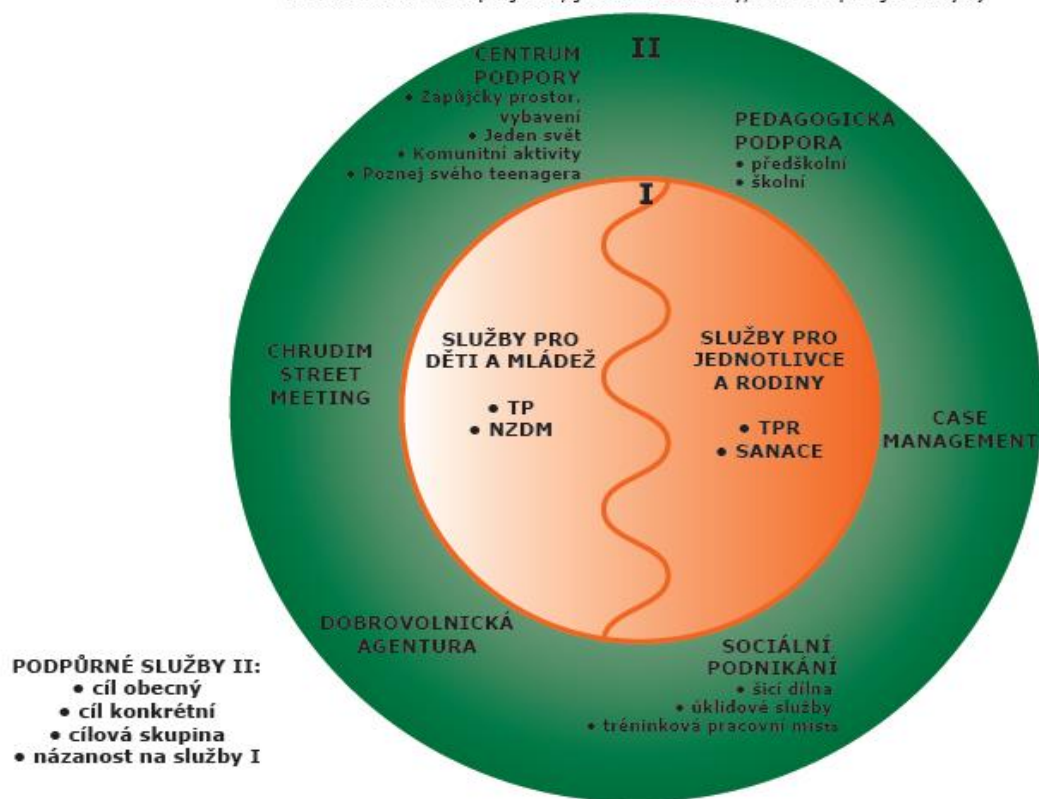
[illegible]

II

CENTRUM PODPORY
• Zapůjčky prostor, vybavení
• Jeden svět
• Komunitní aktivity
• Poznej svého teenagera

PEDAGOGICKÁ PODPORA
• předškolní
• školní

I

SLUŽBY PRO DĚTI A MLÁDEŽ
• TP
• NZDM

SLUŽBY PRO JEDNOTLIVCE A RODINY
• TPR
• SANACE

CHRUDIM STREET MEETING

CASE MANAGEMENT

DOBROVOLNICKÁ AGENTURA

SOCIÁLNÍ PODNIKÁNÍ
• šicí dílna
• úklidové služby
• tréninková pracovní místa

PODPŮRNÉ SLUŽBY II:
• cíl obecný
• cíl konkrétní
• cílová skupina
• názanost na služby I